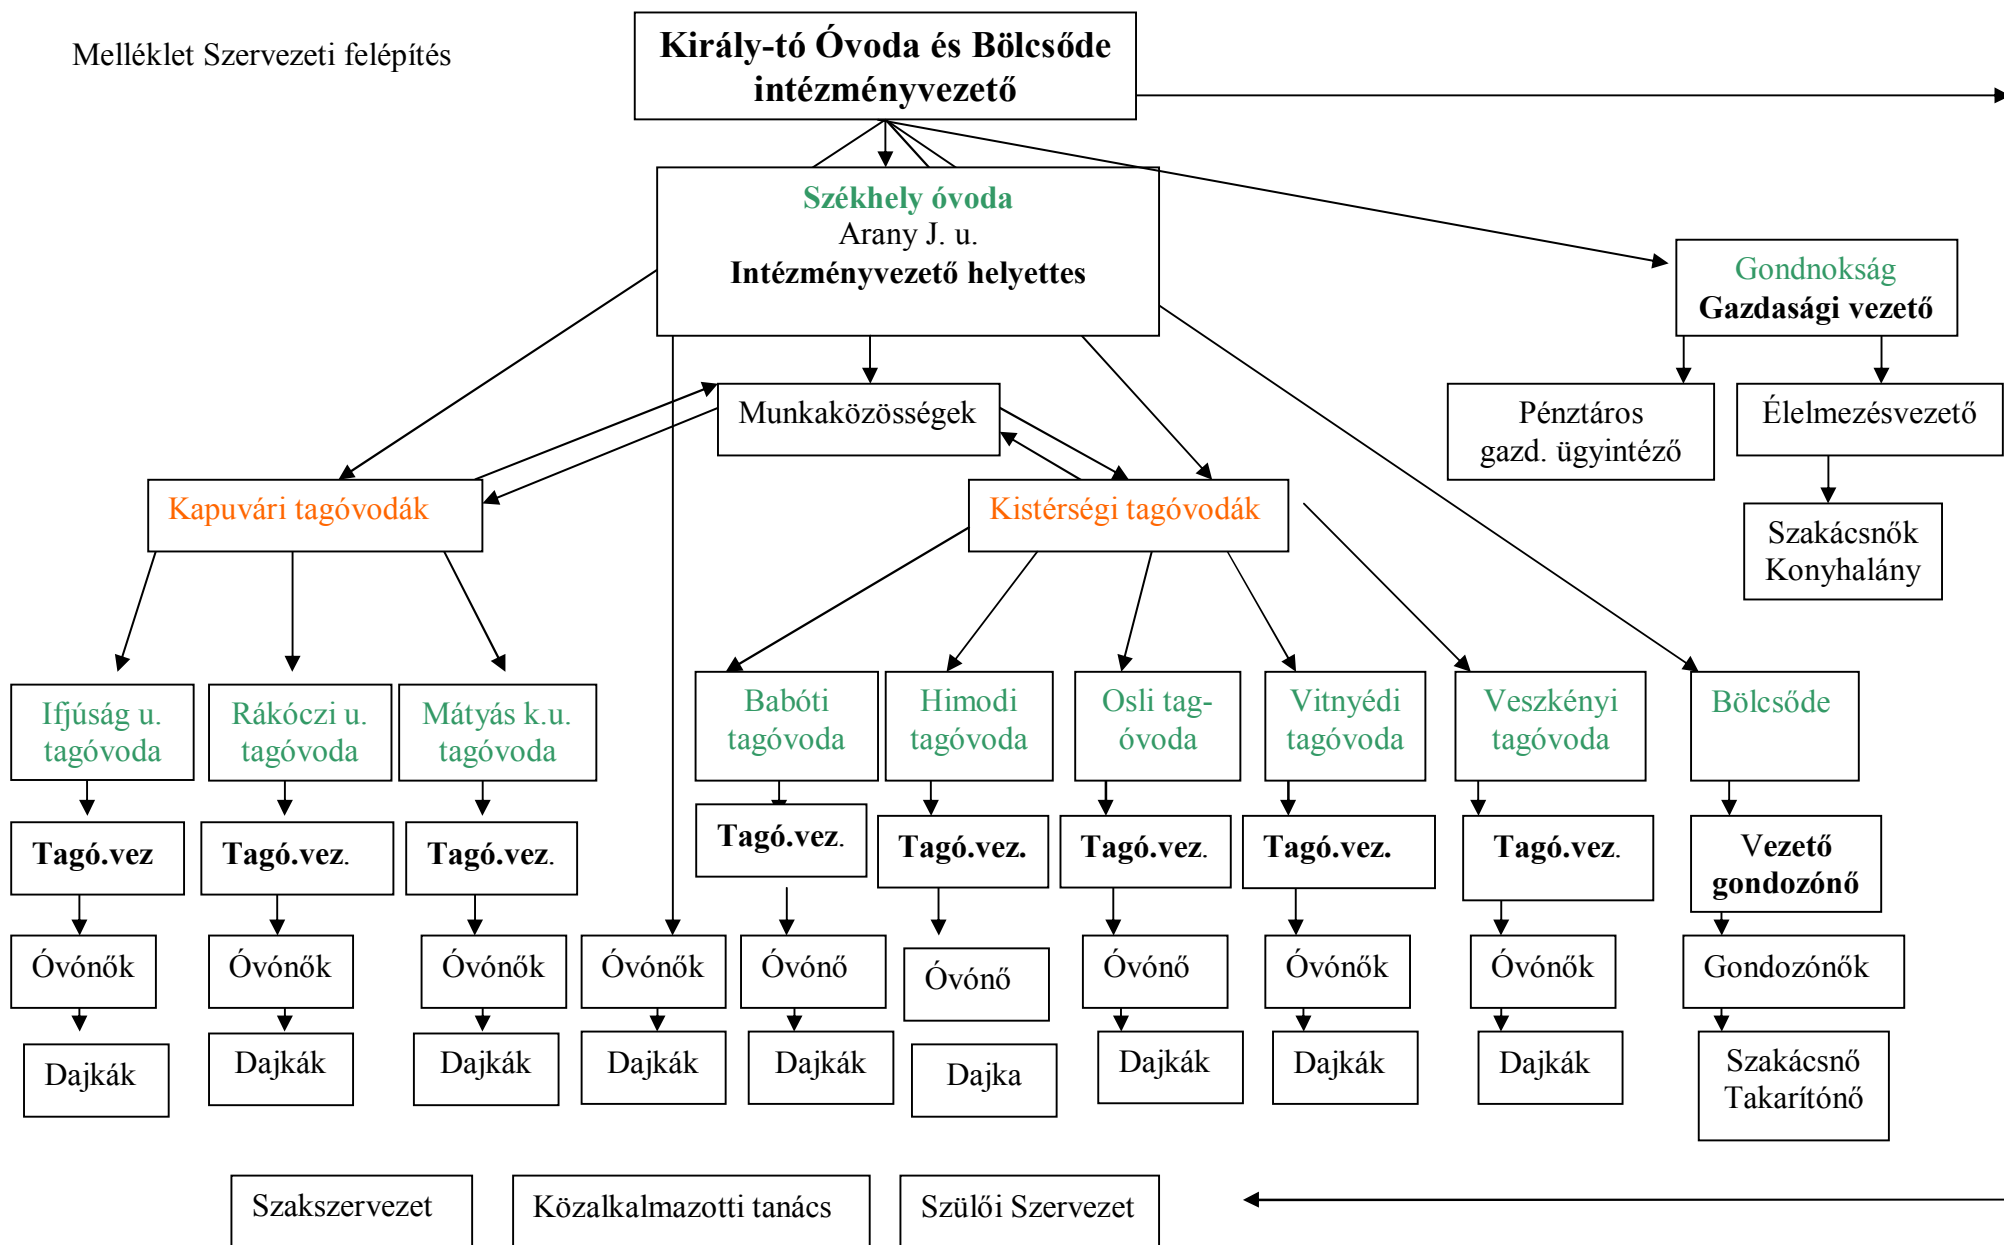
Melléklet Szervezeti felépítés

Király-tó Óvoda és Bölcsőde intézményvezető

Székhely óvoda
Arany J. u.
Intézményvezető helyettes

Gondnokság
Gazdasági vezető

Pénztáros
gazd. ügyintéző

Élelmezésvezető

Szakácsnők
Konyhalány

Munkaközösségek

Kapuvári tagóvodák

Kistérségi tagóvodák

Ifjúság u. tagóvoda

Rákóczi u. tagóvoda

Mátyás k.u. tagóvoda

Babóti tagóvoda

Himodi tagóvoda

Osli tagóvoda

Vitnyédi tagóvoda

Veszkényi tagóvoda

Bölcsőde

Tagó.vez

Tagó.vez.

Tagó.vez.

Tagó.vez.

Tagó.vez.

Tagó.vez.

Tagó.vez.

Tagó.vez.

Vezető gondozónő

Óvónők

Óvónők

Óvónők

Óvónők

Óvónő

Óvónő

Óvónő

Óvónők

Óvónők

Gondozónők

Dajkák

Dajkák

Dajkák

Dajkák

Dajkák

Dajka

Dajkák

Dajkák

Dajkák

Szakácsnő
Takarítónő

Szakszervezet

Közalkalmazotti tanács

Szülői Szervezet